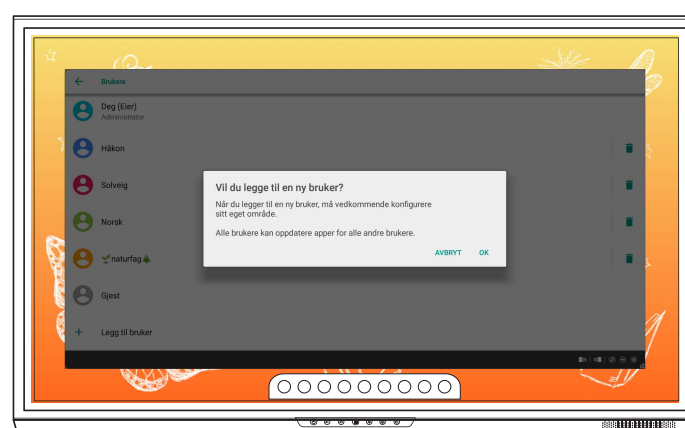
Brukere

Deg (Eier)
Administrator

Håkon

Solveig

Norsk

🌱naturfag🌲

Gjest

Legg til bruker

Vil du legge til en ny bruker?

Når du legger til en ny bruker, må vedkommende konfigurere sitt eget område.

Alle brukere kan oppdatere apper for alle andre brukere.

AVBRYT OK